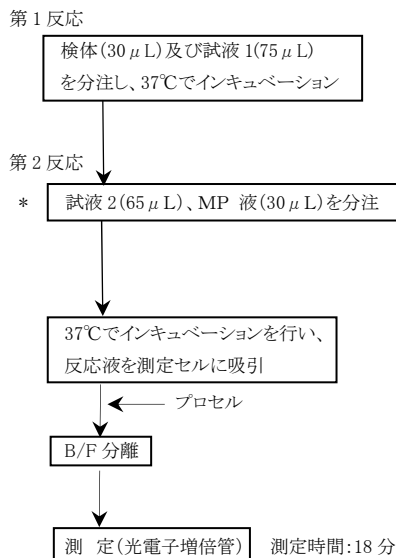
第 1 反応

検体(30 μL)及び試液 1(75 μL)を分注し、37℃でインキュベーション

第 2 反応

＊

試液 2(65 μL)、MP 液(30 μL)を分注

37℃でインキュベーションを行い、反応液を測定セルに吸引

プロセル

B/F 分離

測 定(光電子増倍管)

測定時間:18 分